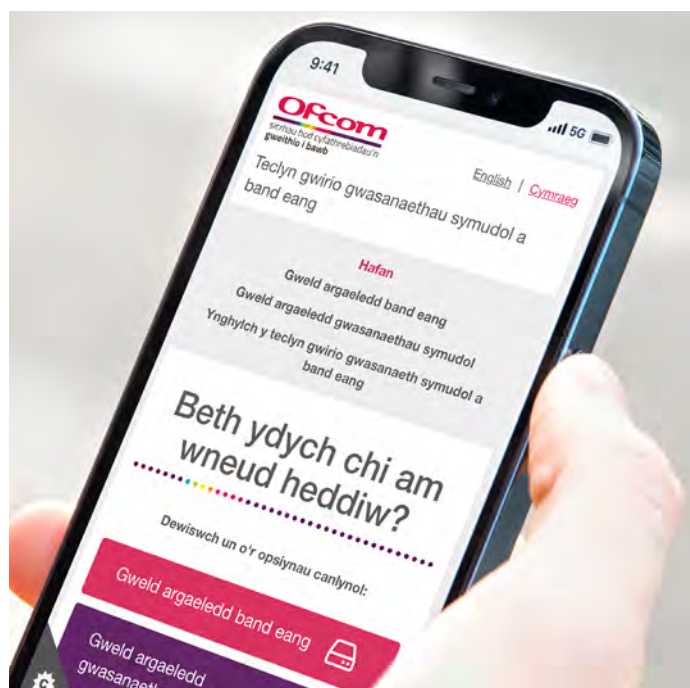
9:41

5G

Ofcom
sicrhau bod cyfathrebiadau'n gweithio i bawb

English | Cymraeg

Teclyn gwirio gwasanaethau symudol a band eang

Hafan

Gweld argaeledd band eang

Gweld argaeledd gwasanaethau symudol

Ynghylch y teclyn gwirio gwasanaeth symudol a band eang

Beth ydych chi am wneud heddiw?

Dewiswch un o'r opsiynau canlynol:

Gweld argaeledd band eang

Gweld argaeledd gwasanae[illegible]